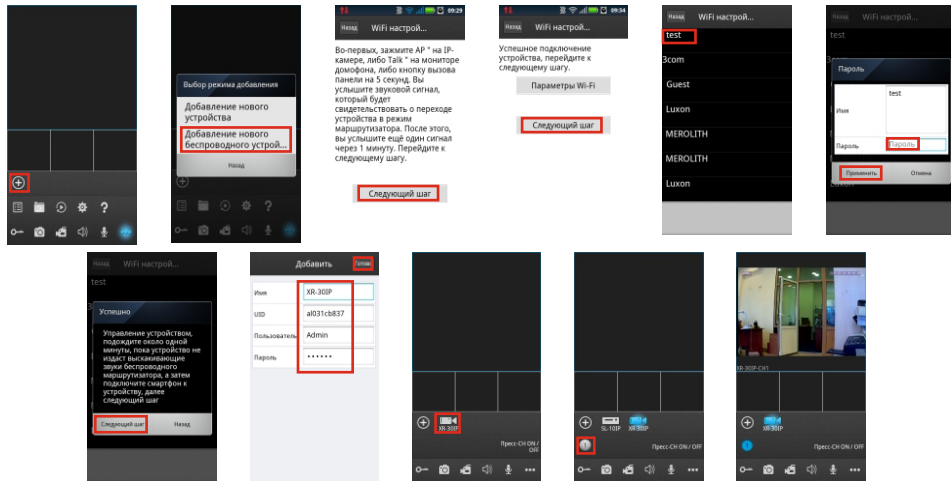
?

Выбор режима добавления
Добавление нового устройства
Добавление нового беспроводного устрой...
Назад
?

09:29
Назад WiFi настрой...
Во-первых, зажмите AP " на IP-камере, либо Talk " на мониторе домофона, либо кнопку вызова панели на 5 секунд. Вы услышите звуковой сигнал, который будет свидетельствовать о переходе устройства в режим маршрутизатора. После этого, вы услышите ещё один сигнал через 1 минуту. Перейдите к следующему шагу.
Следующий шаг

09:34
Назад WiFi настрой...
Успешное подключение устройства, перейдите к следующему шагу.
Параметры Wi-Fi
Следующий шаг

Назад WiFi настрой...
test
3com
Guest
Luxon
MEROLITH
MEROLITH
Luxon

Назад WiFi настрой...
test
Пароль
Имя test
Пароль Пароль
Применить Отмена

Назад WiFi настрой...
test
Успешно
Управление устройством, подождите около одной минуты, пока устройство не издаст высокающие звуки беспроводного маршрутизатора, а затем подключите смартфон к устройству, далее следующий шаг
Следующий шаг Назад

Добавить Готово
Имя XR-30IP
UID al031cb837
Пользователь Admin
Пароль ••••••

XR-30IP
Пресс-CH ON / OFF

SL-10IP XR-30IP
Пресс-CH ON / OFF

XR-30IP-CH1
XR-30IP
Пресс-CH ON / OFF